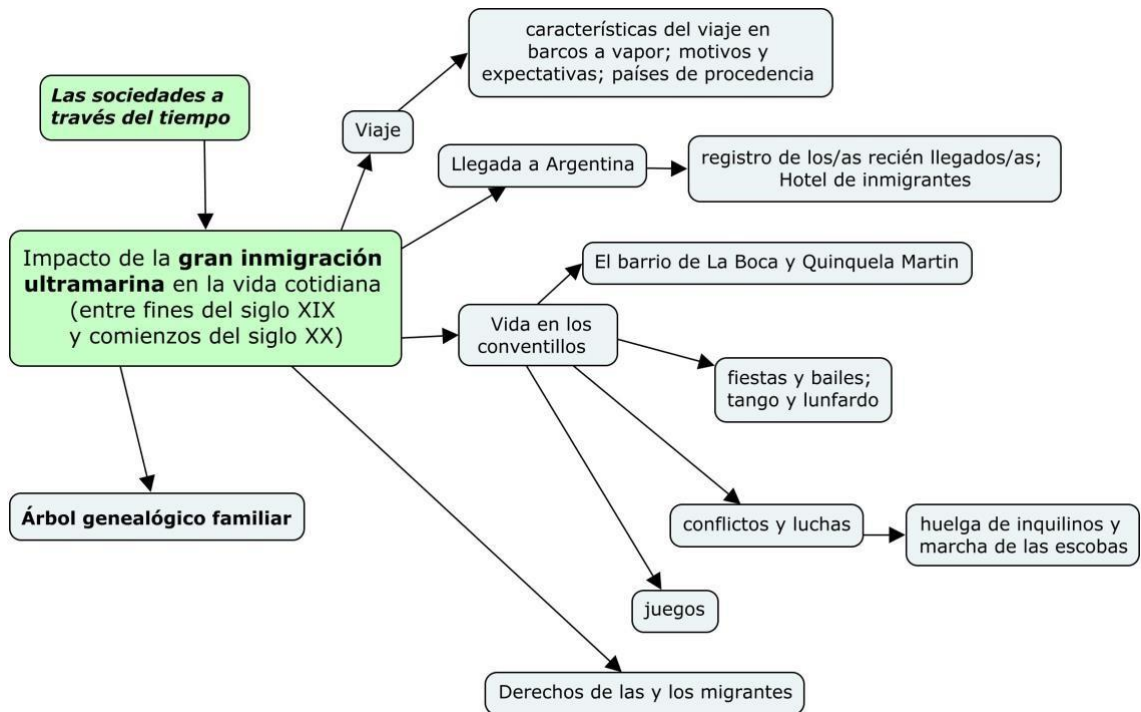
Las sociedades a través del tiempo

Impacto de la **gran inmigración ultramarina** en la vida cotidiana (entre fines del siglo XIX y comienzos del siglo XX)

Viaje

características del viaje en barcos a vapor; motivos y expectativas; países de procedencia

Llegada a Argentina

registro de los/as recién llegados/as; Hotel de inmigrantes

Vida en los conventillos

El barrio de La Boca y Quinquela Martin

fiestas y bailes; tango y lunfardo

conflictos y luchas

huelga de inquilinos y marcha de las escobas

juegos

Árbol genealógico familiar

Derechos de las y los migrantes